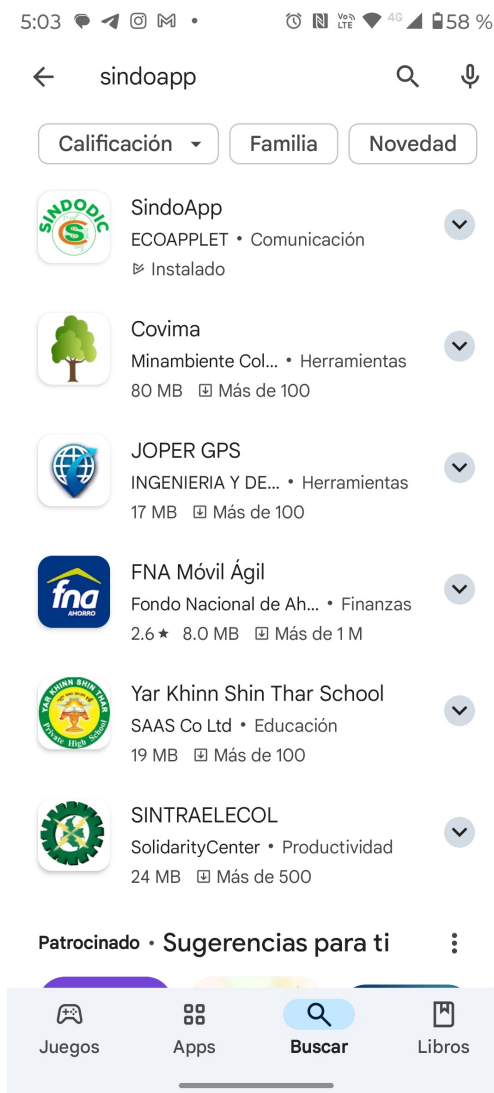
5:03 • 58 %

sindoapp

Calificación
Familia
Novedad

SINDODIC
SindoApp
ECOAPPLET • Comunicación
Instalado

Covima
Minambiente Col... • Herramientas
80 MB Más de 100

JOPER GPS
INGENIERIA Y DE... • Herramientas
17 MB Más de 100

fna AHORRO
FNA Móvil Ágil
Fondo Nacional de Ah... • Finanzas
2.6 ★ 8.0 MB Más de 1 M

YAR KHINN SHIN THAR Private High School
Yar Khinn Shin Thar School
SAAS Co Ltd • Educación
19 MB Más de 100

SINTRAELECOL
SolidarityCenter • Productividad
24 MB Más de 500

Patrocinado • Sugerencias para ti

Juegos
Apps
Buscar
Libros